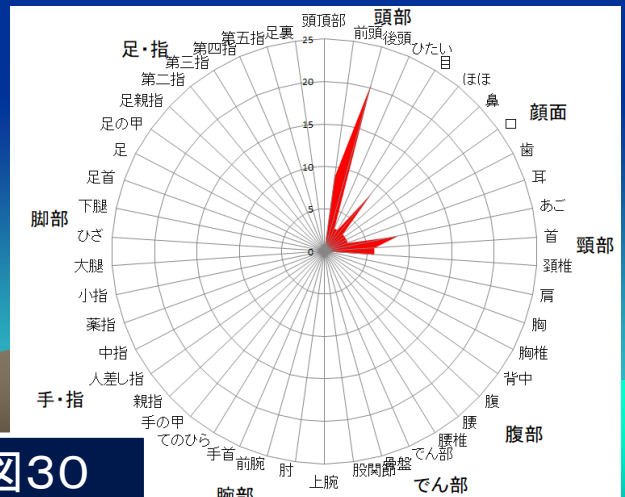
頭部
頭頂部
前頭
後頭
ひたい
目
ほほ
鼻
顔面
口
歯
耳
あご
首
頸部
頸椎
肩
胸
胸椎
背中
腹
腹部
腰
腰椎
でん部
骨盤
でん部
股関節
上腕
腕部
肘
前腕
手首
てのひら
手の甲
親指
手・指
人差し指
中指
薬指
小指
大腿
ひざ
下腿
脚部
足首
足
足の甲
足親指
第二指
第三指
第四指
足・指
第五指
足裏

25
20
15
10
5
0

図30